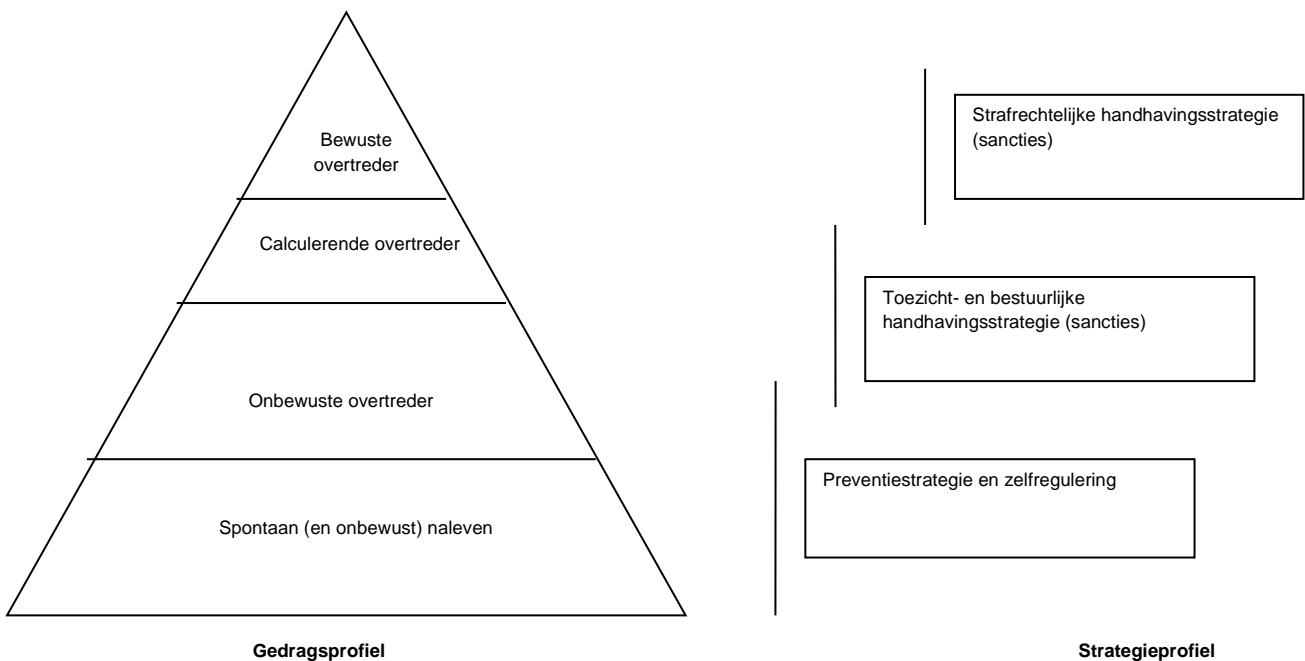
Bewuste overtreder

Calculerende overtreder

Onbewuste overtreder

Spontaan (en onbewust) naleven

Strafrechtelijke handhavingsstrategie (sancties)

Toezicht- en bestuurlijke handhavingsstrategie (sancties)

Preventiestrategie en zelfregulering

Gedragsprofiel

Strategieprofiel